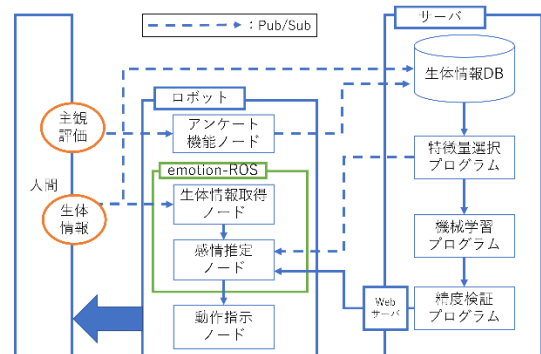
: Pub/Sub

人間

主観評価

生体情報

ロボット

アンケート機能ノード

emotion-ROS

生体情報取得ノード

感情推定ノード

動作指示ノード

サーバ

生体情報DB

特徴量選択プログラム

機械学習プログラム

精度検証プログラム

Webサーバ